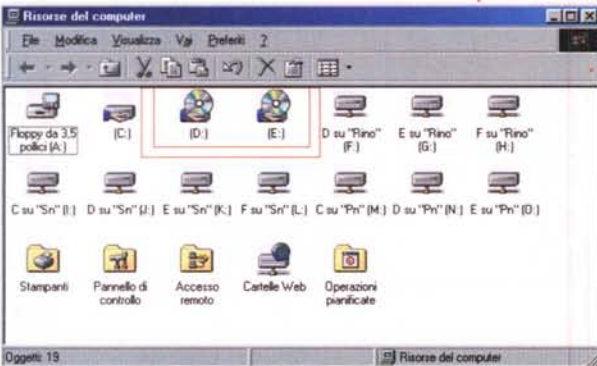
Risorse del computer

File Modifica Visualizza Vai Preferiti ?

Floppy da 3,5 pollici (A:)

(C:)

(D:)

(E:)

D su "Rino" (F:)

E su "Rino" (G:)

F su "Rino" (H:)

C su "Sn" (I:)

D su "Sn" (J:)

E su "Sn" (K:)

F su "Sn" (L:)

C su "Pn" (M:)

D su "Pn" (N:)

E su "Pn" (O:)

Stampanti

Pannello di controllo

Accesso remoto

Cartelle Web

Operazioni pianificate

Oggetti: 19

Risorse del computer